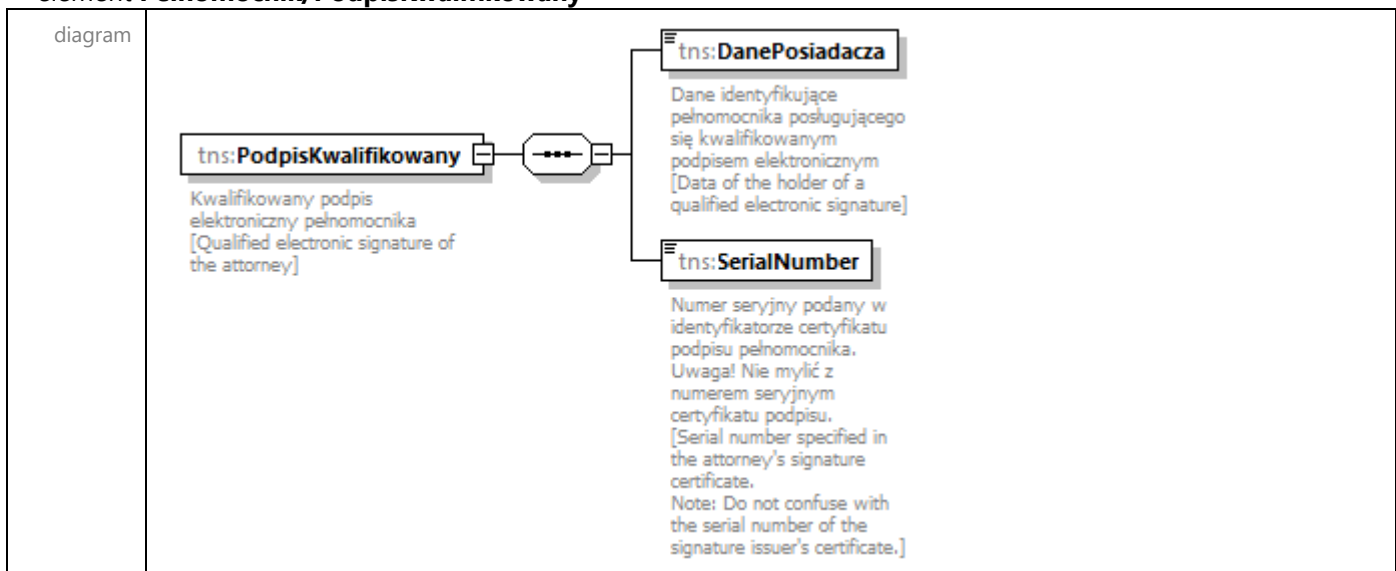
element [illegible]

diagram

tns:PodpisKwalifikowany

Kwalifikowany podpis elektroniczny pełnomocnika [Qualified electronic signature of the attorney]

tns:DanePosiadacza

Dane identyfikujące pełnomocnika posługującego się kwalifikowanym podpisem elektronicznym [Data of the holder of a qualified electronic signature]

tns:SerialNumber

Numer seryjny podany w identyfikatorze certyfikatu podpisu pełnomocnika. Uwaga! Nie mylić z numerem seryjnym certyfikatu podpisu. [Serial number specified in the attorney's signature certificate. Note: Do not confuse with the serial number of the signature issuer's certificate.]